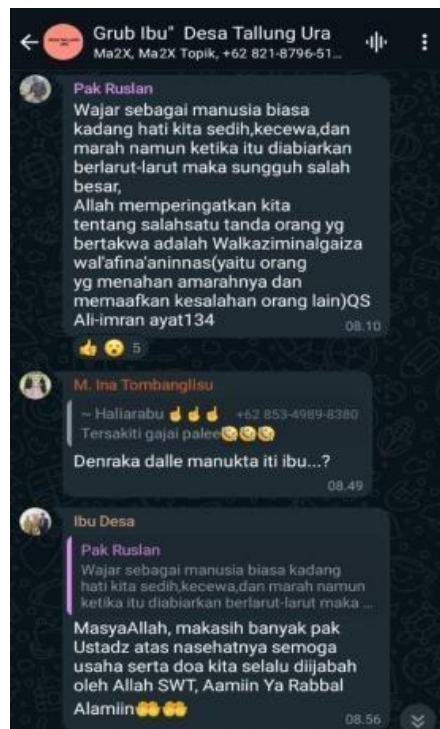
Grub Ibu" Desa Tallung Ura
Ma2X, Ma2X Topik, +62 821-8796-51...

Pak Ruslan
Wajar sebagai manusia biasa kadang hati kita sedih,kecewa,dan marah namun ketika itu diabiarkan berlarut-larut maka sungguh salah besar,
Allah memperingatkan kita tentang salahsatu tanda orang yg bertakwa adalah Walkaziminalgaiza wal'afina'aninnas(yaitu orang yg menahan amarahnya dan memaafkan kesalahan orang lain)QS Ali-imran ayat134
08.10
👍 😮 5

M. Ina Tombanglisu
~ Haliarabu 👌👌👌 +62 853-4989-8380
Tersakiti gajai palee😂😂😂
Denraka dalle manukta iti ibu...?
08.49

Ibu Desa
Pak Ruslan
Wajar sebagai manusia biasa kadang hati kita sedih,kecewa,dan marah namun ketika itu diabiarkan berlarut-larut maka ...
MasyaAllah, makasih banyak pak Ustadz atas nasehatnya semoga usaha serta doa kita selalu diijabah oleh Allah SWT, Aamiin Ya Rabbal Alamiin🤲🤲
08.56